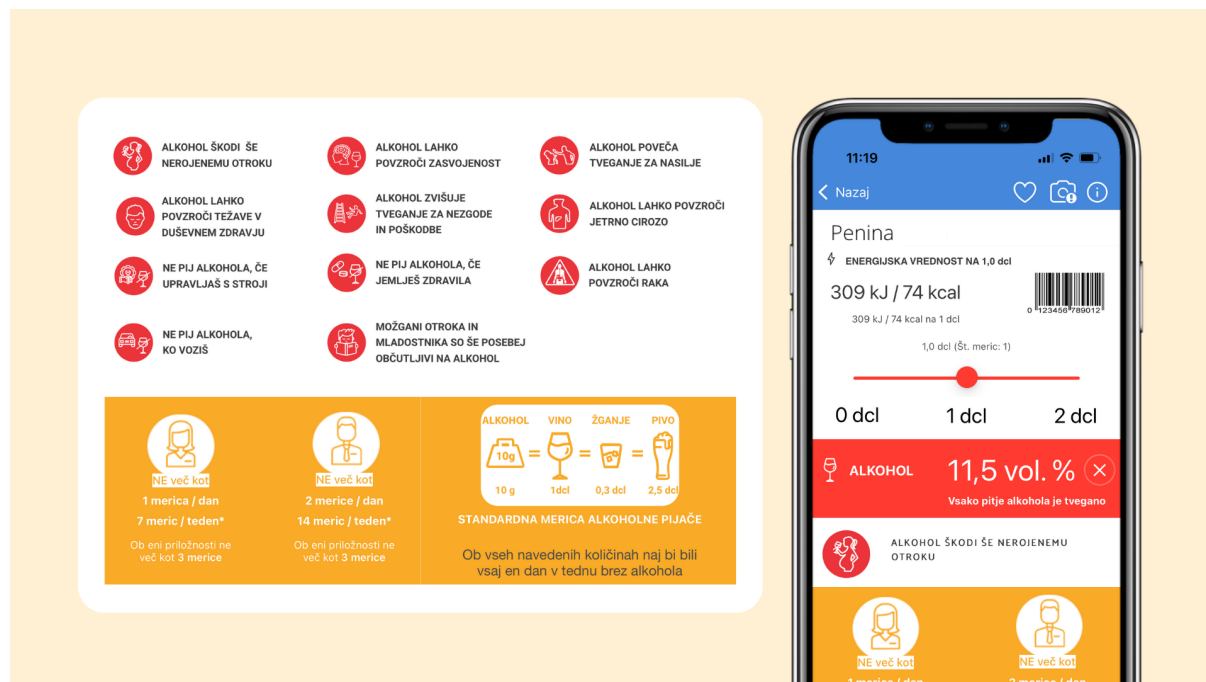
ALKOHOL ŠKODI ŠE NEROJENEMU OTROKU

ALKOHOL LAHKO POVZROČI ZASVOJENOST

ALKOHOL POVEČA TVEGANJE ZA NASILJE

ALKOHOL LAHKO POVZROČI TEŽAVE V DUŠEVNEM ZDRAVJU

ALKOHOL ZVIŠUJE TVEGANJE ZA NEZGODE IN POŠKODBE

ALKOHOL LAHKO POVZROČI JETRNO CIROZO

NE PIJ ALKOHOLA, ČE UPRAVLJAŠ S STROJI

NE PIJ ALKOHOLA, ČE JEMLJEŠ ZDRAVILA

ALKOHOL LAHKO POVZROČI RAKA

NE PIJ ALKOHOLA, KO VOZIŠ

MOŽGANI OTROKA IN MLADOSTNIKA SO ŠE POSEBEJ OBČUTLJIVI NA ALKOHOL

NE več kot
1 merica / dan
7 meric / teden*
Ob eni priložnosti ne več kot 3 merice

NE več kot
2 merica / dan
14 meric / teden*
Ob eni priložnosti ne več kot 3 merice

ALKOHOL VINO ŽGANJE PIVO
10g = = =
10 g 1dcl 0,3 dcl 2,5 dcl
STANDARDNA MERICA ALKOHOLNE PIJAČE

Ob vseh navedenih količinah naj bi bili vsaj en dan v tednu brez alkohola

11:19
Nazaj
Penina
ENERGIJSKA VREDNOST NA 1,0 dcl
309 kJ / 74 kcal
309 kJ / 74 kcal na 1 dcl
0 123456 789012
1,0 dcl (Št. meric: 1)
0 dcl 1 dcl 2 dcl
ALKOHOL 11,5 vol. %
Vsako pitje alkohola je tvegano
ALKOHOL ŠKODI ŠE NEROJENEMU OTROKU
NE več kot
NE več kot